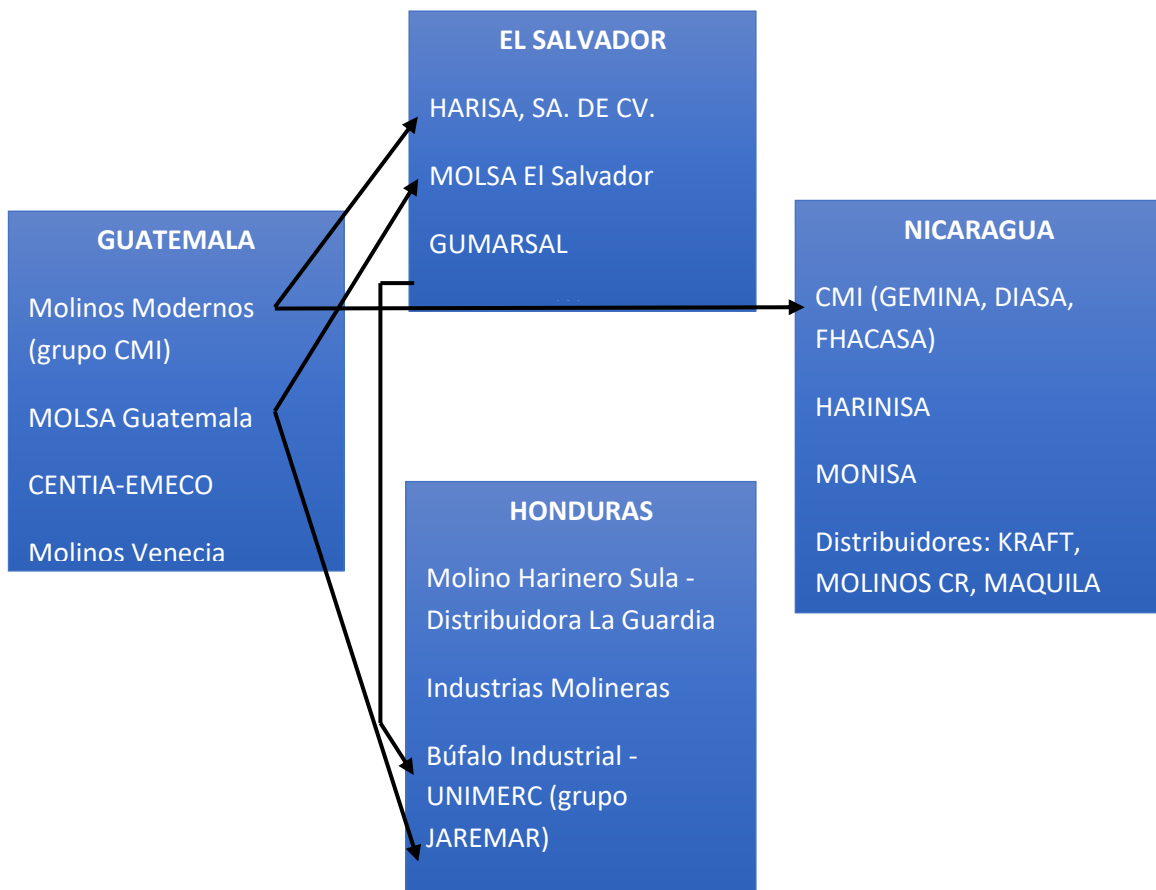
EL SALVADOR

HARISA, SA. DE CV.

MOLSA El Salvador

GUMARSAL

GUATEMALA

Molinos Modernos (grupo CMI)

MOLSA Guatemala

CENTIA-EMECO

Molinos Venecia

NICARAGUA

CMI (GEMINA, DIASA, FHACASA)

HARINISA

MONISA

Distribuidores: KRAFT, MOLINOS CR, MAQUILA

HONDURAS

Molino Harinero Sula - Distribuidora La Guardia

Industrias Molineras

Búfalo Industrial - UNIMERC (grupo JAREMAR)